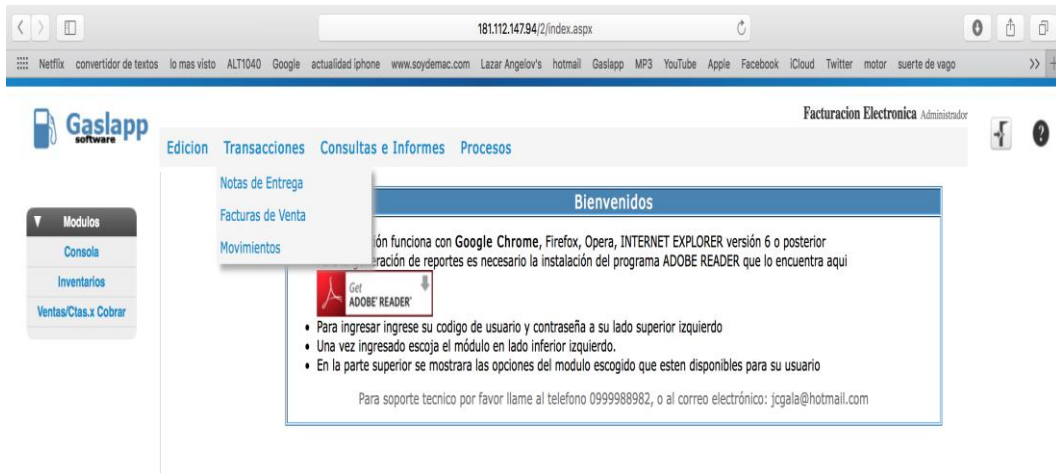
181.112.147.94/2/index.aspx

Netflix convertidor de textos lo mas visto ALT1040 Google actualidad iphone www.soydemac.com Lazar Angelov's hotmail Gaslapp MP3 YouTube Apple Facebook iCloud Twitter motor suerte de vago

Gaslapp software

Facturacion Electronica Administrador

Edicion Transacciones Consultas e Informes Procesos

Notas de Entrega
Facturas de Venta
Movimientos

Modulos
Consola
Inventarios
Ventas/Ctas.x Cobrar

Bienvenidos

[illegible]ión funciona con Google Chrome, Firefox, Opera, INTERNET EXPLORER versión 6 o posterior
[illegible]eración de reportes es necesario la instalación del programa ADOBE READER que lo encuentra aqui

Get ADOBE READER

• Para ingresar ingrese su codigo de usuario y contraseña a su lado superior izquierdo
• Una vez ingresado escoja el módulo en lado inferior izquierdo.
• En la parte superior se mostrara las opciones del modulo escogido que esten disponibles para su usuario

Para soporte tecnico por favor llame al telefono 0999988982, o al correo electrónico: jcgala@hotmail.com